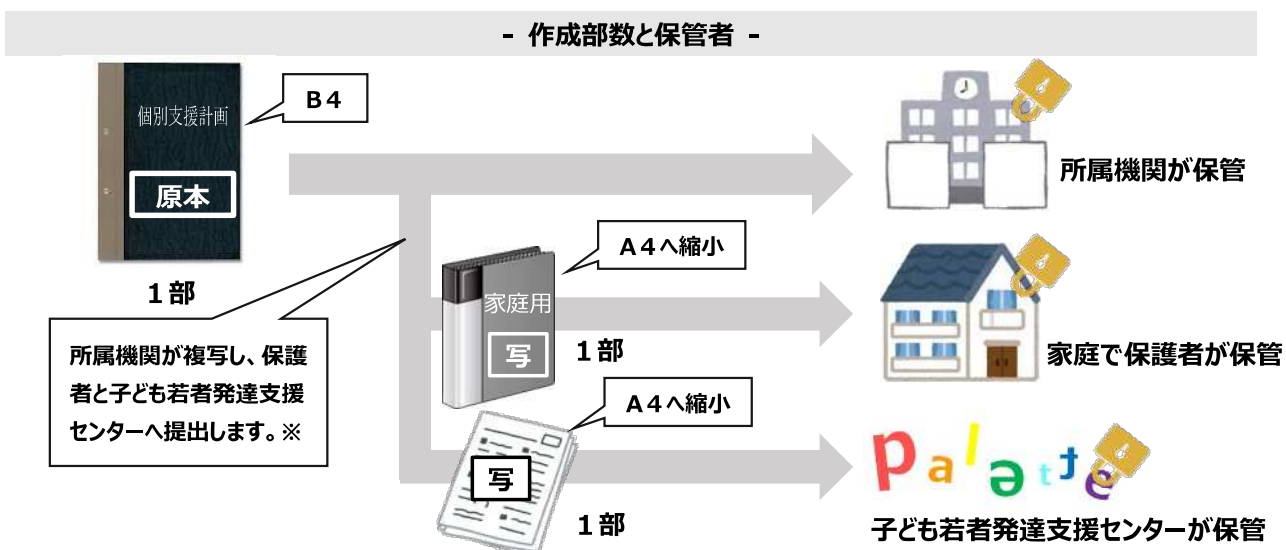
- 作成部数と保管者 -

個別支援計画

原本

B４

１部

所属機関が複写し、保護者と子ども若者発達支援センターへ提出します。※

家庭用

写

A４へ縮小

１部

A４へ縮小

写

１部

所属機関が保管

家庭で保護者が保管

palette

子ども若者発達支援センターが保管